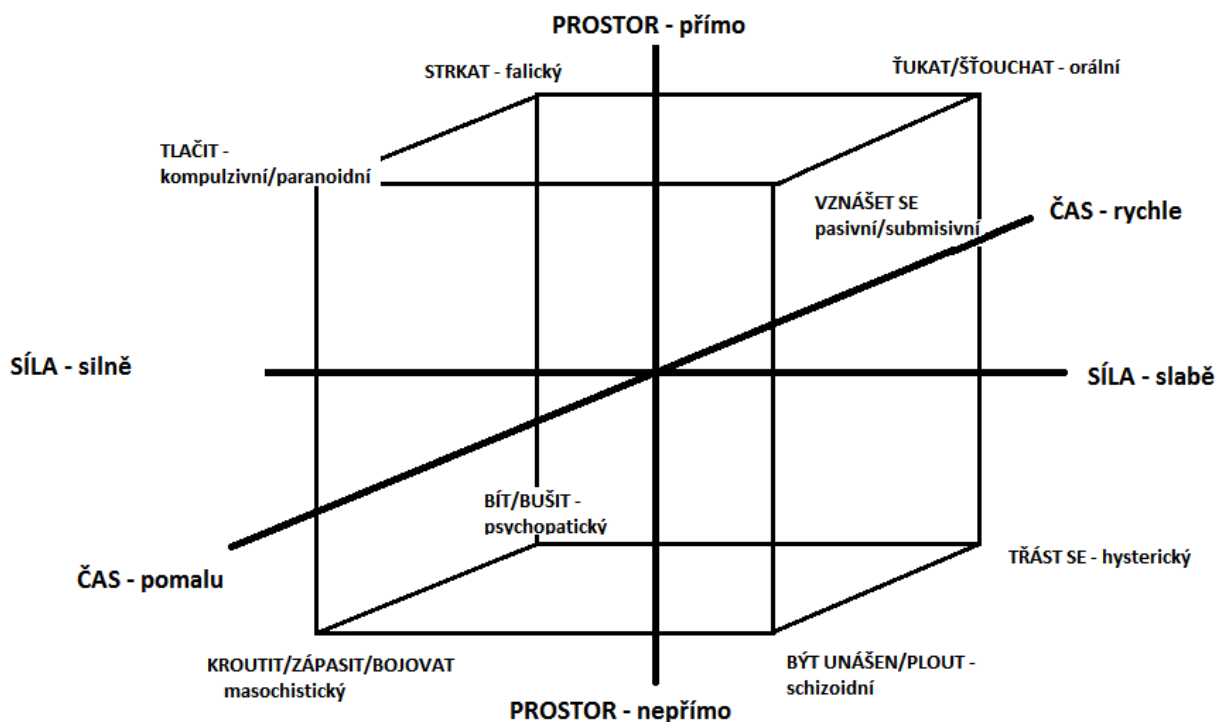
PROSTOR - přímo

STRKAT - falický

ŤUKAT/ŠŤOUCHAT - orální

TLAČIT - kompulzivní/paranoidní

VZNÁŠET SE pasivní/submisivní

ČAS - rychle

SÍLA - silně

SÍLA - slabě

BÍT/BUŠIT - psychopatický

TŘÁST SE - hysterický

ČAS - pomalu

KROUTIT/ZÁPASIT/BOJOVAT masochistický

BÝT UNÁŠEN/PLOUT - schizoidní

PROSTOR - nepřímo